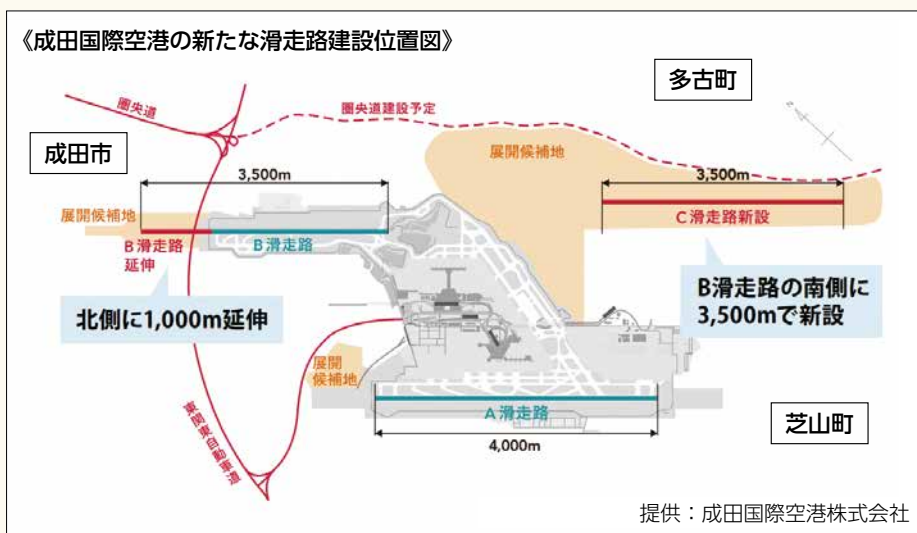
《成田国際空港の新たな滑走路建設位置図》

多古町

成田市

圏央道

圏央道建設予定

展開候補地

3,500m

3,500m

展開候補地

C滑走路新設

B滑走路延伸

B滑走路

B滑走路の南側に3,500mで新設

北側に1,000m延伸

展開候補地

東関東自動車道

A滑走路

4,000m

芝山町

提供：成田国際空港株式会社